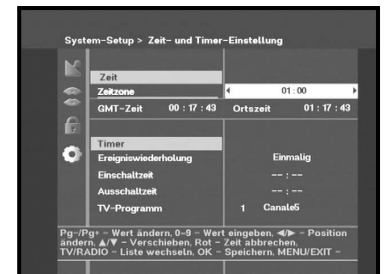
System-Setup > Zeit- und Timer-Einstellung

Zeit
Zeitzone ◄ 01 : 00 ►
GMT-Zeit 00 : 17 : 43 Ortszeit 01 : 17 : 43

Timer
Ereigniswiederholung Einmalig
Einschaltzeit -- : --
Ausschaltzeit -- : --
TV-Programm 1 Canale5

Pg-/Pg+ - Wert ändern, 0-9 - Wert eingeben, ◄/► - Position ändern, ▲/▼ - Verschieben, Rot - Zeit abbrechen, TV/RADIO - Liste wechseln, OK - Speichern, MENU/EXIT -